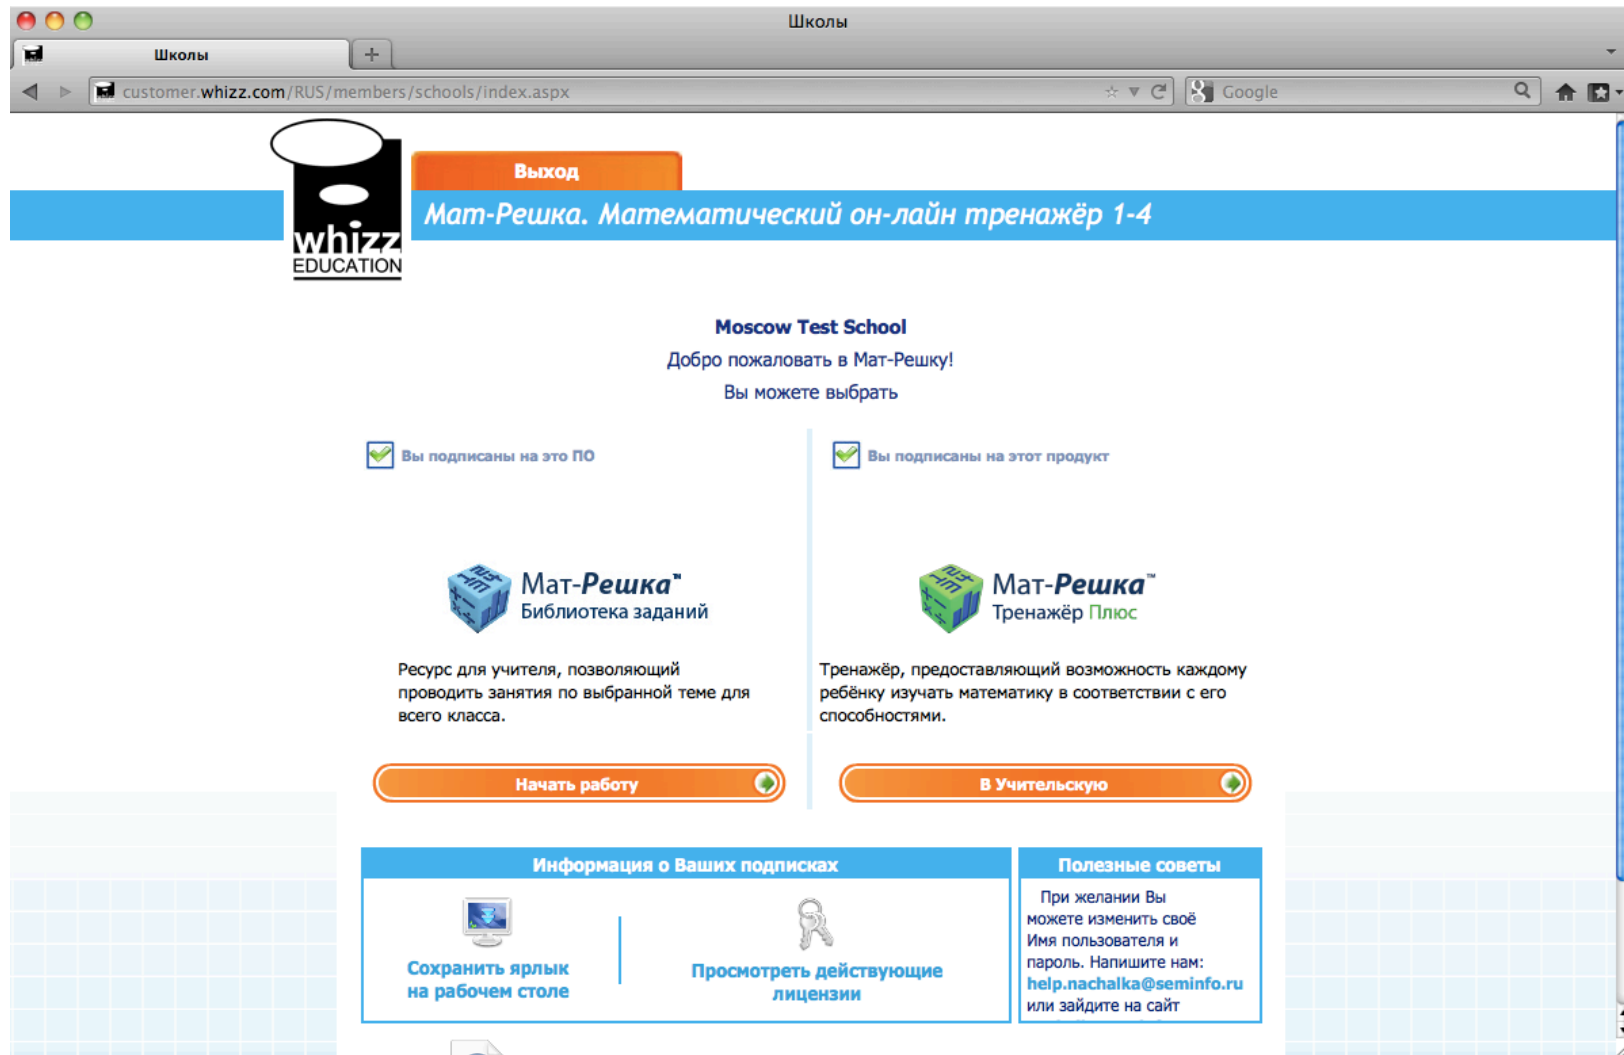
Школы

Школы

customer.whizz.com/RUS/members/schools/index.aspx

Google

Выход

whizz EDUCATION

Мат-Решка. Математический он-лайн тренажёр 1-4

Moscow Test School

Добро пожаловать в Мат-Решку!

Вы можете выбрать

Вы подписаны на это ПО

Мат-Решка™
Библиотека заданий

Ресурс для учителя, позволяющий проводить занятия по выбранной теме для всего класса.

Начать работу

Вы подписаны на этот продукт

Мат-Решка™
Тренажёр Плюс

Тренажёр, предоставляющий возможность каждому ребёнку изучать математику в соответствии с его способностями.

В Учительскую

Информация о Ваших подписках

Сохранить ярлык на рабочем столе

Просмотреть действующие лицензии

Полезные советы

При желании Вы можете изменить своё Имя пользователя и пароль. Напишите нам: help.nachalka@seminfo.ru или зайдите на сайт